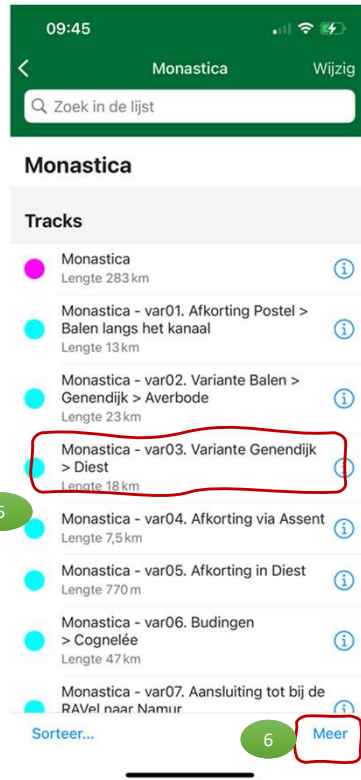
09:45

Monastica

Wijzig

Zoek in de lijst

Monastica

Tracks

Monastica
Lengte 283 km

Monastica - var01. Afkorting Postel > Balen langs het kanaal
Lengte 13 km

Monastica - var02. Variante Balen > Genendijk > Averbode
Lengte 23 km

Monastica - var03. Variante Genendijk > Diest
Lengte 18 km

5

Monastica - var04. Afkorting via Assent
Lengte 7,5 km

Monastica - var05. Afkorting in Diest
Lengte 770 m

Monastica - var06. Budingen > Cognelée
Lengte 47 km

Monastica - var07. Aansluiting tot bij de RAVeL naar Namur

Sorteer...

6

Meer